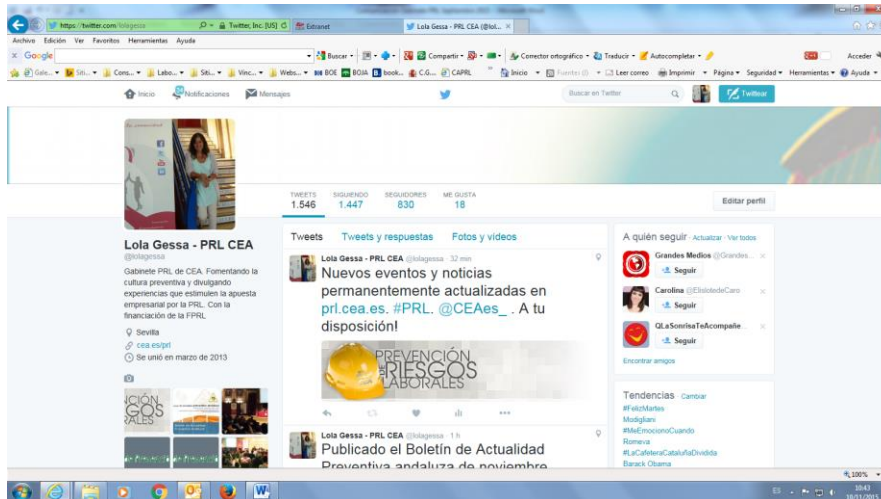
https://twitter.com/lolagessa
Twitter, Inc. [US]
Extranet
Lola Gessa - PRL CEA (@lol...
Archivo Edición Ver Favoritos Herramientas Ayuda
Google
Buscar
Compartir
Corrector ortográfico
Traducir
Autocompletar
Acceder
Gale...
Siti...
Cons...
Labo...
Siti...
Vinc...
Webs...
BOE
BOJA
book...
C.G...
CAPRL
Inicio
Fuentes
Leer correo
Imprimir
Página
Seguridad
Herramientas
Ayuda
Inicio
Notificaciones
Mensajes
Buscar en Twitter
Twittear
TWEETS
1.546
SIGUIENDO
1.447
SEGUIDORES
830
ME GUSTA
18
Editar perfil
Lola Gessa - PRL CEA
@lolagessa
Gabinete PRL de CEA. Fomentando la cultura preventiva y divulgando experiencias que estimulen la apuesta empresarial por la PRL. Con la financiación de la FPRL
Sevilla
cea.es/prl
Se unió en marzo de 2013
Tweets
Tweets y respuestas
Fotos y vídeos
Lola Gessa - PRL CEA @lolagessa · 32 min
Nuevos eventos y noticias permanentemente actualizadas en prl.cea.es. #PRL. @CEAes_ . A tu disposición!
PREVENCIÓN RIESGOS LABORALES
Lola Gessa - PRL CEA @lolagessa · 1 h
Publicado el Boletín de Actualidad Preventiva andaluza de noviembre
A quién seguir · Actualizar · Ver todos
Grandes Medios @Grandes...
Seguir
Carolina @ElisloteleCaro
Seguir
QLaSonrisaTeAcompañe...
Seguir
Encontrar amigos
Tendencias · Cambiar
#FelizMartes
Modigliani
#MeEmocionoCuando
Romeva
#LaCafeteraCataluñaDividida
Barack Obama
100%
ES
10:43
10/11/2015